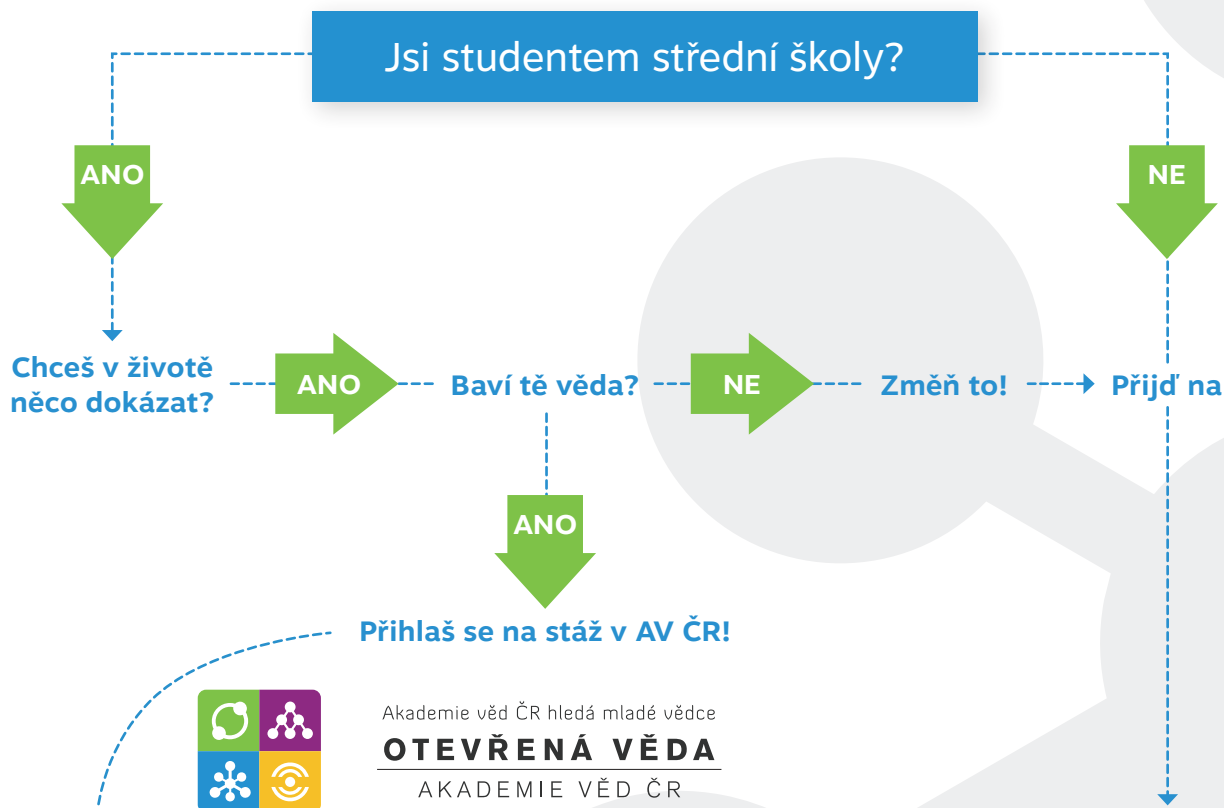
Jsi studentem střední školy?

ANO

NE

Chceš v životě něco dokázat?

ANO

Baví tě věda?

NE

Změň to!

Přijď na

ANO

Přihlaš se na stáž v AV ČR!

Akademie věd ČR hledá mladé vědce
OTEVŘENÁ VĚDA
AKADEMIE VĚD ČR